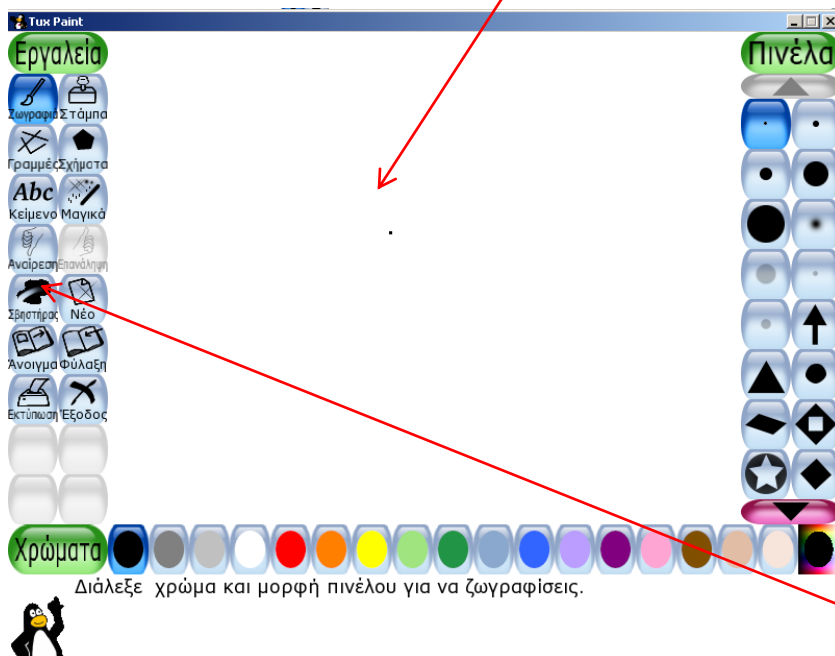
Tux Paint

Εργαλεία

Ζωγραφιά
Στάμπα
Γραμμές
Σχήματα
Abc
Κείμενο
Μαγικά
Αναίρεση
Επανάληψη
Σβηστήρας
Νέο
Άνοιγμα
Φύλαξη
Εκτύπωση
Έξοδος

Πινέλα

Χρώματα

Διάλεξε χρώμα και μορφή πινέλου για να ζωγραφίσεις.